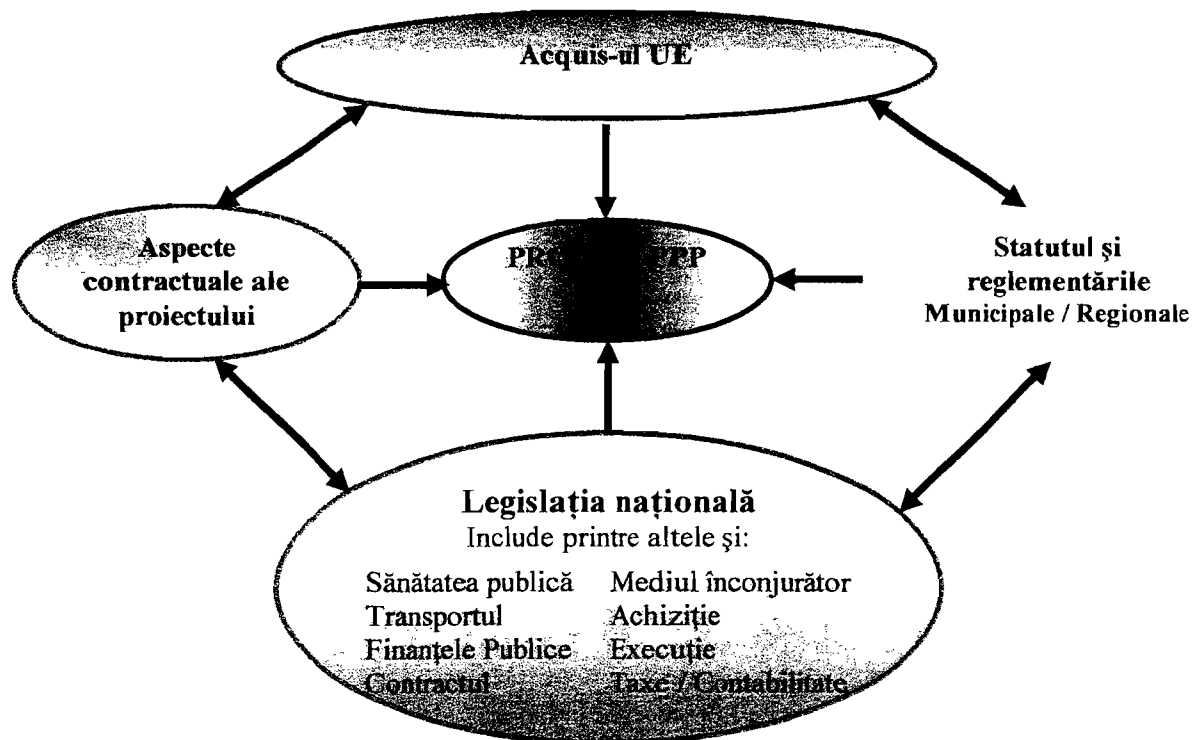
Acquis-ul UE

Aspecte contractuale ale proiectului

PR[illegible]PP

Statutul şi reglementările Municipale / Regionale

Legislaţia naţională
Include printre altele şi:

Sănătatea publică
Transportul
Finanţele Publice
Contractul

Mediul înconjurător
Achiziţie
Execuţie
Taxe / Contabilitate